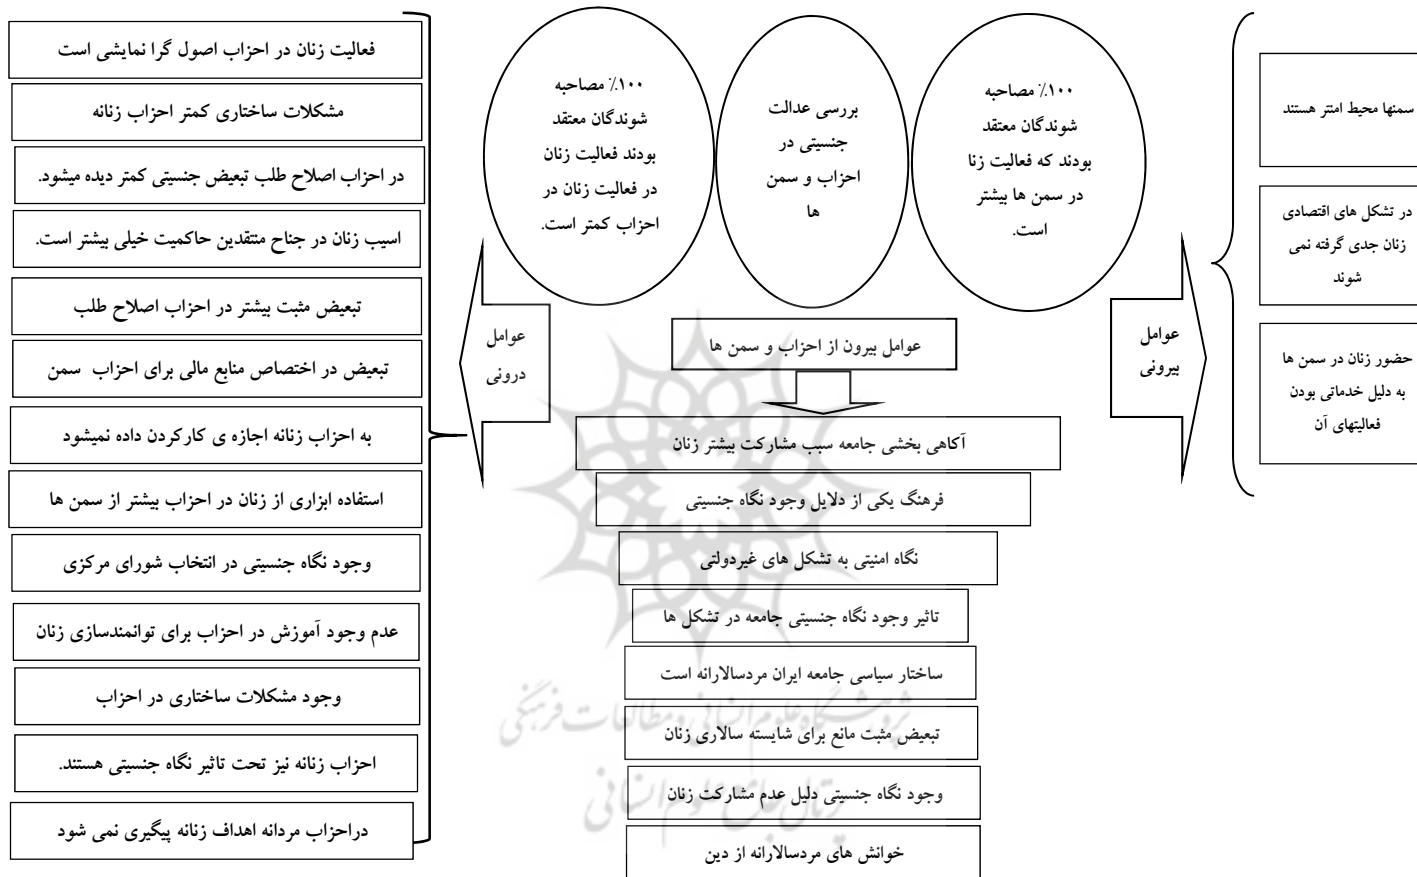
۱۰۰٪ مصاحبه شوندگان معتقد بودند که فعالیت زنا در سمن ها بیشتر است.

بررسی عدالت جنسیتی در احزاب و سمن ها

۱۰۰٪ مصاحبه شوندگان معتقد بودند فعالیت زنان در فعالیت زنان در احزاب کمتر است.

سمنها محیط امتر هستند

در تشکل های اقتصادی زنان جدی گرفته نمی شوند

حضور زنان در سمن ها به دلیل خدماتی بودن فعالیتهای آن

عوامل بیرونی

عوامل بیرون از احزاب و سمن ها

آکاهی بخشی جامعه سبب مشارکت بیشتر زنان

فرهنگ یکی از دلایل وجود نگاه جنسیتی

نگاه امنیتی به تشکل های غیردولتی

تاثیر وجود نگاه جنسیتی جامعه در تشکل ها

ساختار سیاسی جامعه ایران مردسالارانه است

تبعیض مثبت مانع برای شایسته سالاری زنان

وجود نگاه جنسیتی دلیل عدم مشارکت زنان

خوانش های مردسالارانه از دین

عوامل درونی

فعالیت زنان در احزاب اصول گرا نمایشی است

مشکلات ساختاری کمتر احزاب زنانه

در احزاب اصلاح طلب تبعیض جنسیتی کمتر دیده میشود.

اسیب زنان در جناح منتقدین حاکمیت خیلی بیشتر است.

تبعیض مثبت بیشتر در احزاب اصلاح طلب

تبعیض در اختصاص منابع مالی برای احزاب سمن

به احزاب زنانه اجازه ی کارکردن داده نمیشود

استفاده ابزاری از زنان در احزاب بیشتر از سمن ها

وجود نگاه جنسیتی در انتخاب شورای مرکزی

عدم وجود آموزش در احزاب برای توانمندسازی زنان

وجود مشکلات ساختاری در احزاب

احزاب زنانه نیز تحت تاثیر نگاه جنسیتی هستند.

دراحزاب مردانه اهداف زنانه پیگیری نمی شود